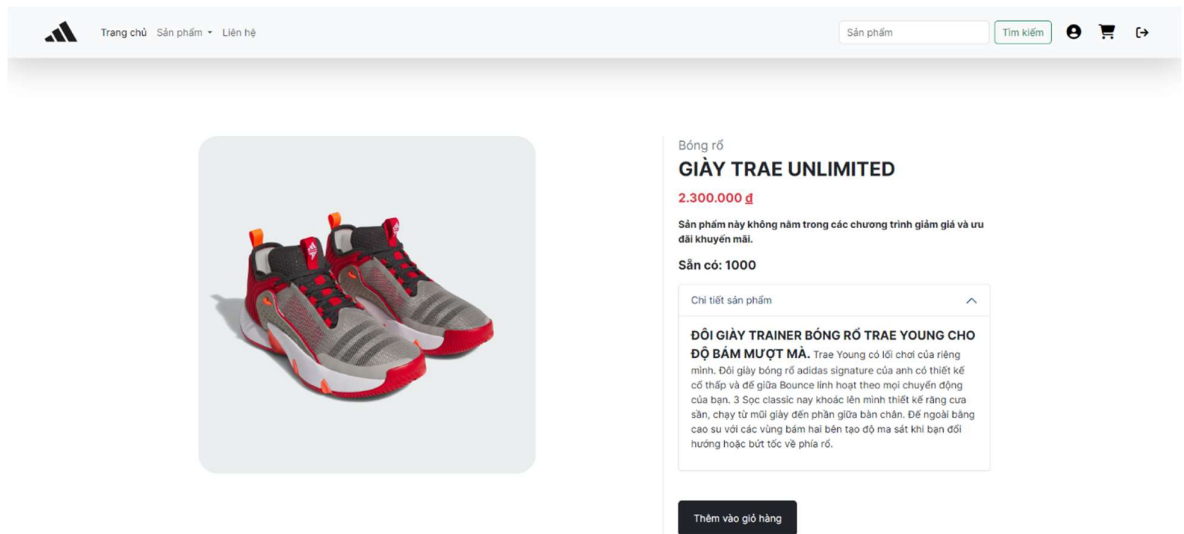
Trang chủ Sản phẩm Liên hệ

Sản phẩm Tìm kiếm

Bóng rổ

GIÀY TRAE UNLIMITED

2.300.000 ₫

Sản phẩm này không nằm trong các chương trình giảm giá và ưu đãi khuyến mãi.

Sẵn có: 1000

Chi tiết sản phẩm

ĐÔI GIÀY TRAINER BÓNG RỔ TRAE YOUNG CHO ĐỘ BÁM MƯỢT MÀ. Trae Young có lối chơi của riêng mình. Đôi giày bóng rổ adidas signature của anh có thiết kế cổ thấp và đế giữa Bounce linh hoạt theo mọi chuyển động của bạn. 3 Sọc classic nay khoác lên mình thiết kế răng cưa sần, chạy từ mũi giày đến phần giữa bàn chân. Đế ngoài bằng cao su với các vùng bám hai bên tạo độ ma sát khi bạn đổi hướng hoặc bứt tốc về phía rổ.

Thêm vào giỏ hàng